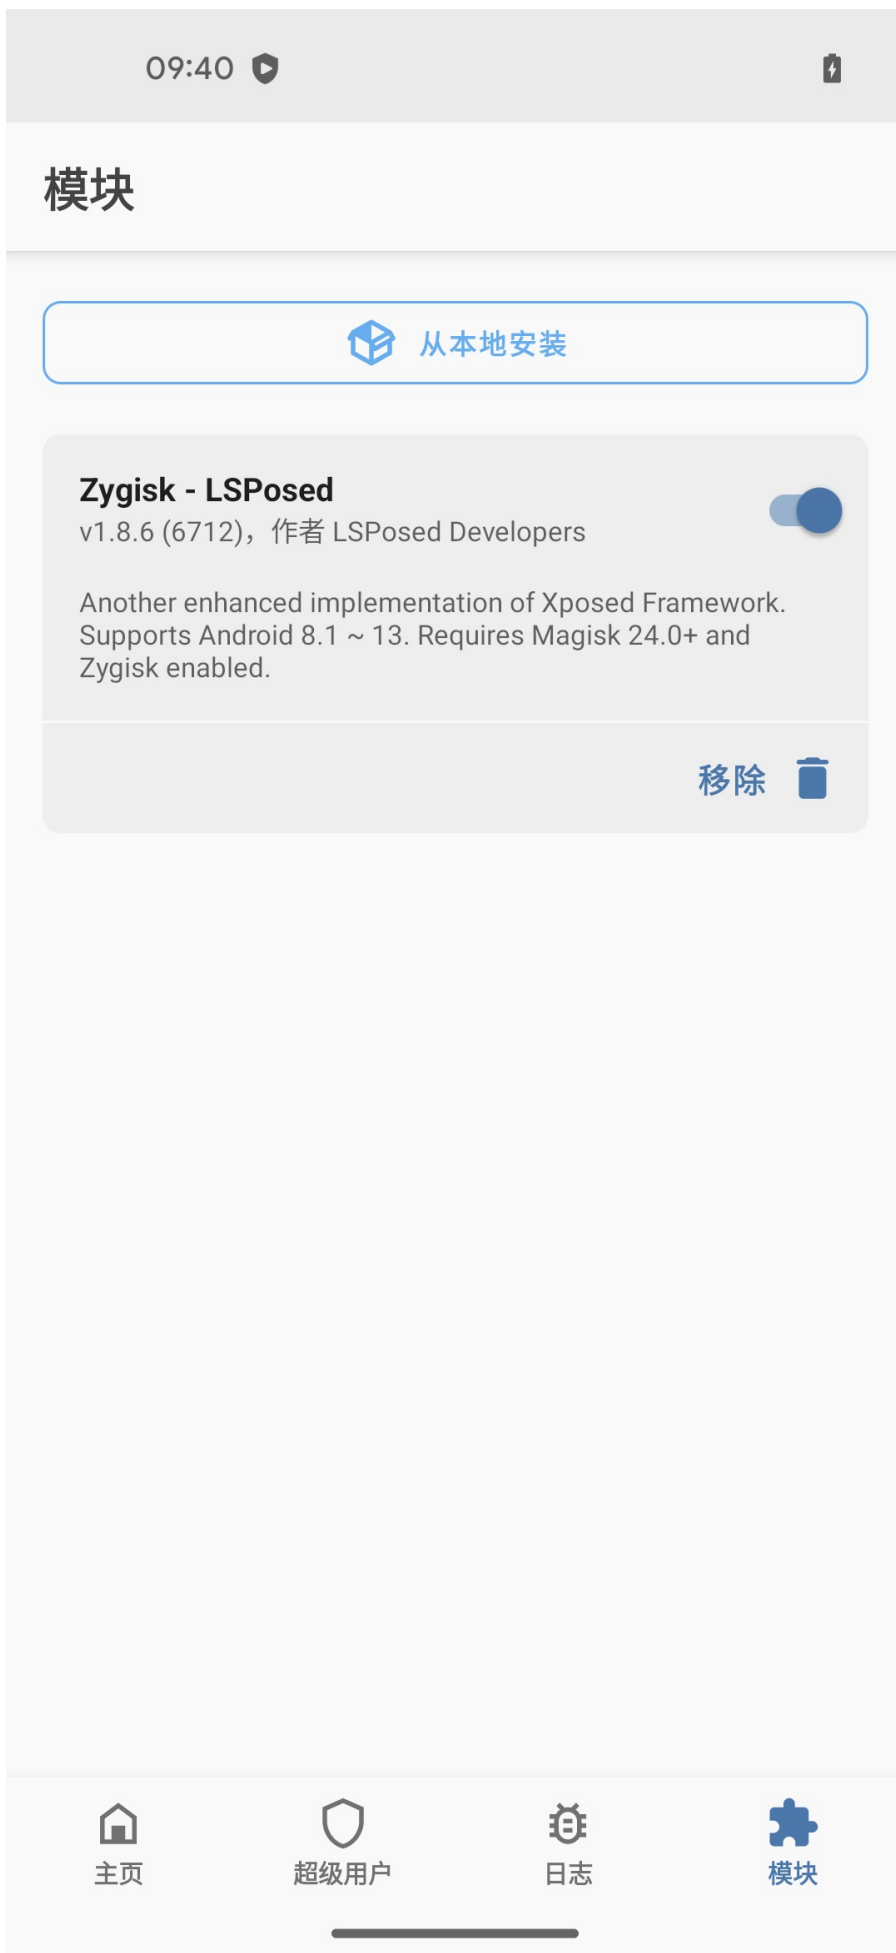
09:40

模块

从本地安装

Zygisk - LSPosed
v1.8.6 (6712)，作者 LSPosed Developers

Another enhanced implementation of Xposed Framework. Supports Android 8.1 ~ 13. Requires Magisk 24.0+ and Zygisk enabled.

移除

主页
超级用户
日志
模块